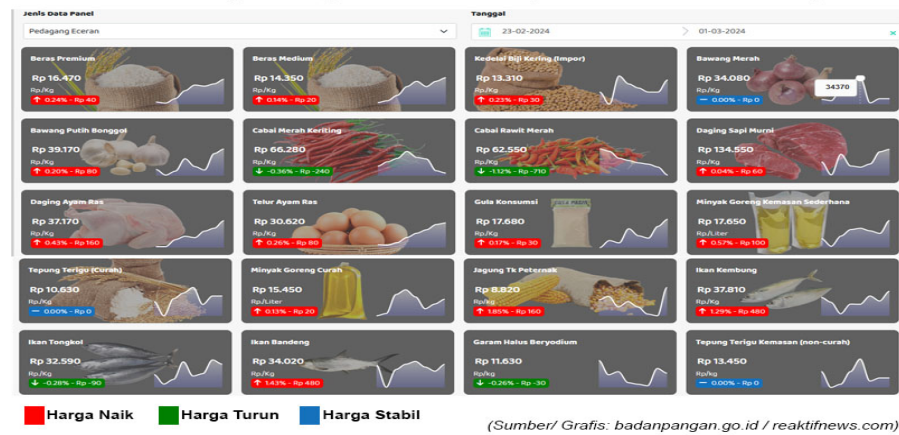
Jenis Data Panel
Pedagang Eceran
Tanggal
23-02-2024
01-03-2024

Beras Premium
Rp 16.470
Rp/Kg
0.24% - Rp 40

Beras Medium
Rp 14.350
Rp/Kg
0.14% - Rp 20

Kedelai Biji Kering (Impor)
Rp 13.310
Rp/Kg
0.23% - Rp 30

Bawang Merah
Rp 34.080
Rp/Kg
0.00% - Rp 0
34370

Bawang Putih Bonggol
Rp 39.170
Rp/Kg
0.20% - Rp 80

Cabai Merah Keriting
Rp 66.280
Rp/Kg
-0.36% - Rp -240

Cabai Rawit Merah
Rp 62.550
Rp/Kg
-1.12% - Rp -710

Daging Sapi Murni
Rp 134.550
Rp/Kg
0.04% - Rp 60

Daging Ayam Ras
Rp 37.170
Rp/Kg
0.43% - Rp 160

Telur Ayam Ras
Rp 30.620
Rp/Kg
0.26% - Rp 80

Gula Konsumsi
Rp 17.680
Rp/Kg
0.17% - Rp 30

Minyak Goreng Kemasan Sederhana
Rp 17.650
Rp/Liter
0.57% - Rp 100

Tepung Terigu (Curah)
Rp 10.630
Rp/Kg
0.00% - Rp 0

Minyak Goreng Curah
Rp 15.450
Rp/Liter
0.13% - Rp 20

Jagung Tk Peternak
Rp 8.820
Rp/Kg
1.85% - Rp 160

Ikan Kembung
Rp 37.810
Rp/Kg
1.29% - Rp 480

Ikan Tongkol
Rp 32.590
Rp/Kg
-0.28% - Rp -90

Ikan Bandeng
Rp 34.020
Rp/Kg
1.43% - Rp 480

Garam Halus Beryodium
Rp 11.630
Rp/Kg
-0.26% - Rp -30

Tepung Terigu Kemasan (non-curah)
Rp 13.450
Rp/Kg
0.00% - Rp 0

Harga Naik
Harga Turun
Harga Stabil

(Sumber/ Grafis: badanpangan.go.id / reaktifnews.com)